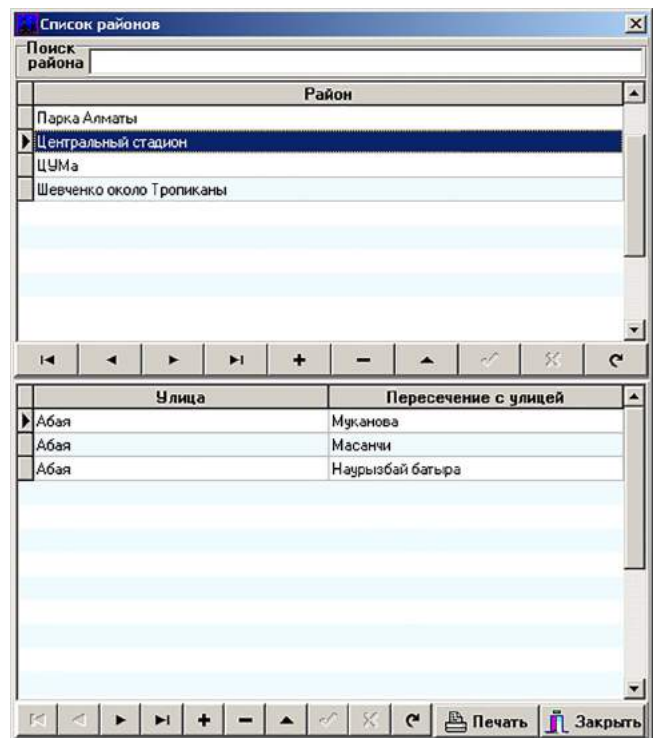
Список районов

Поиск района

| Район |
|---|
| Парка Алматы |
| Центральный стадион |
| ЦУМа |
| Шевченко около Тропиканы |

| Улица | Пересечение с улицей |
|---|---|
| Абая | Муканова |
| Абая | Масанчи |
| Абая | Наурызбай батыра |

Печать Закрыть